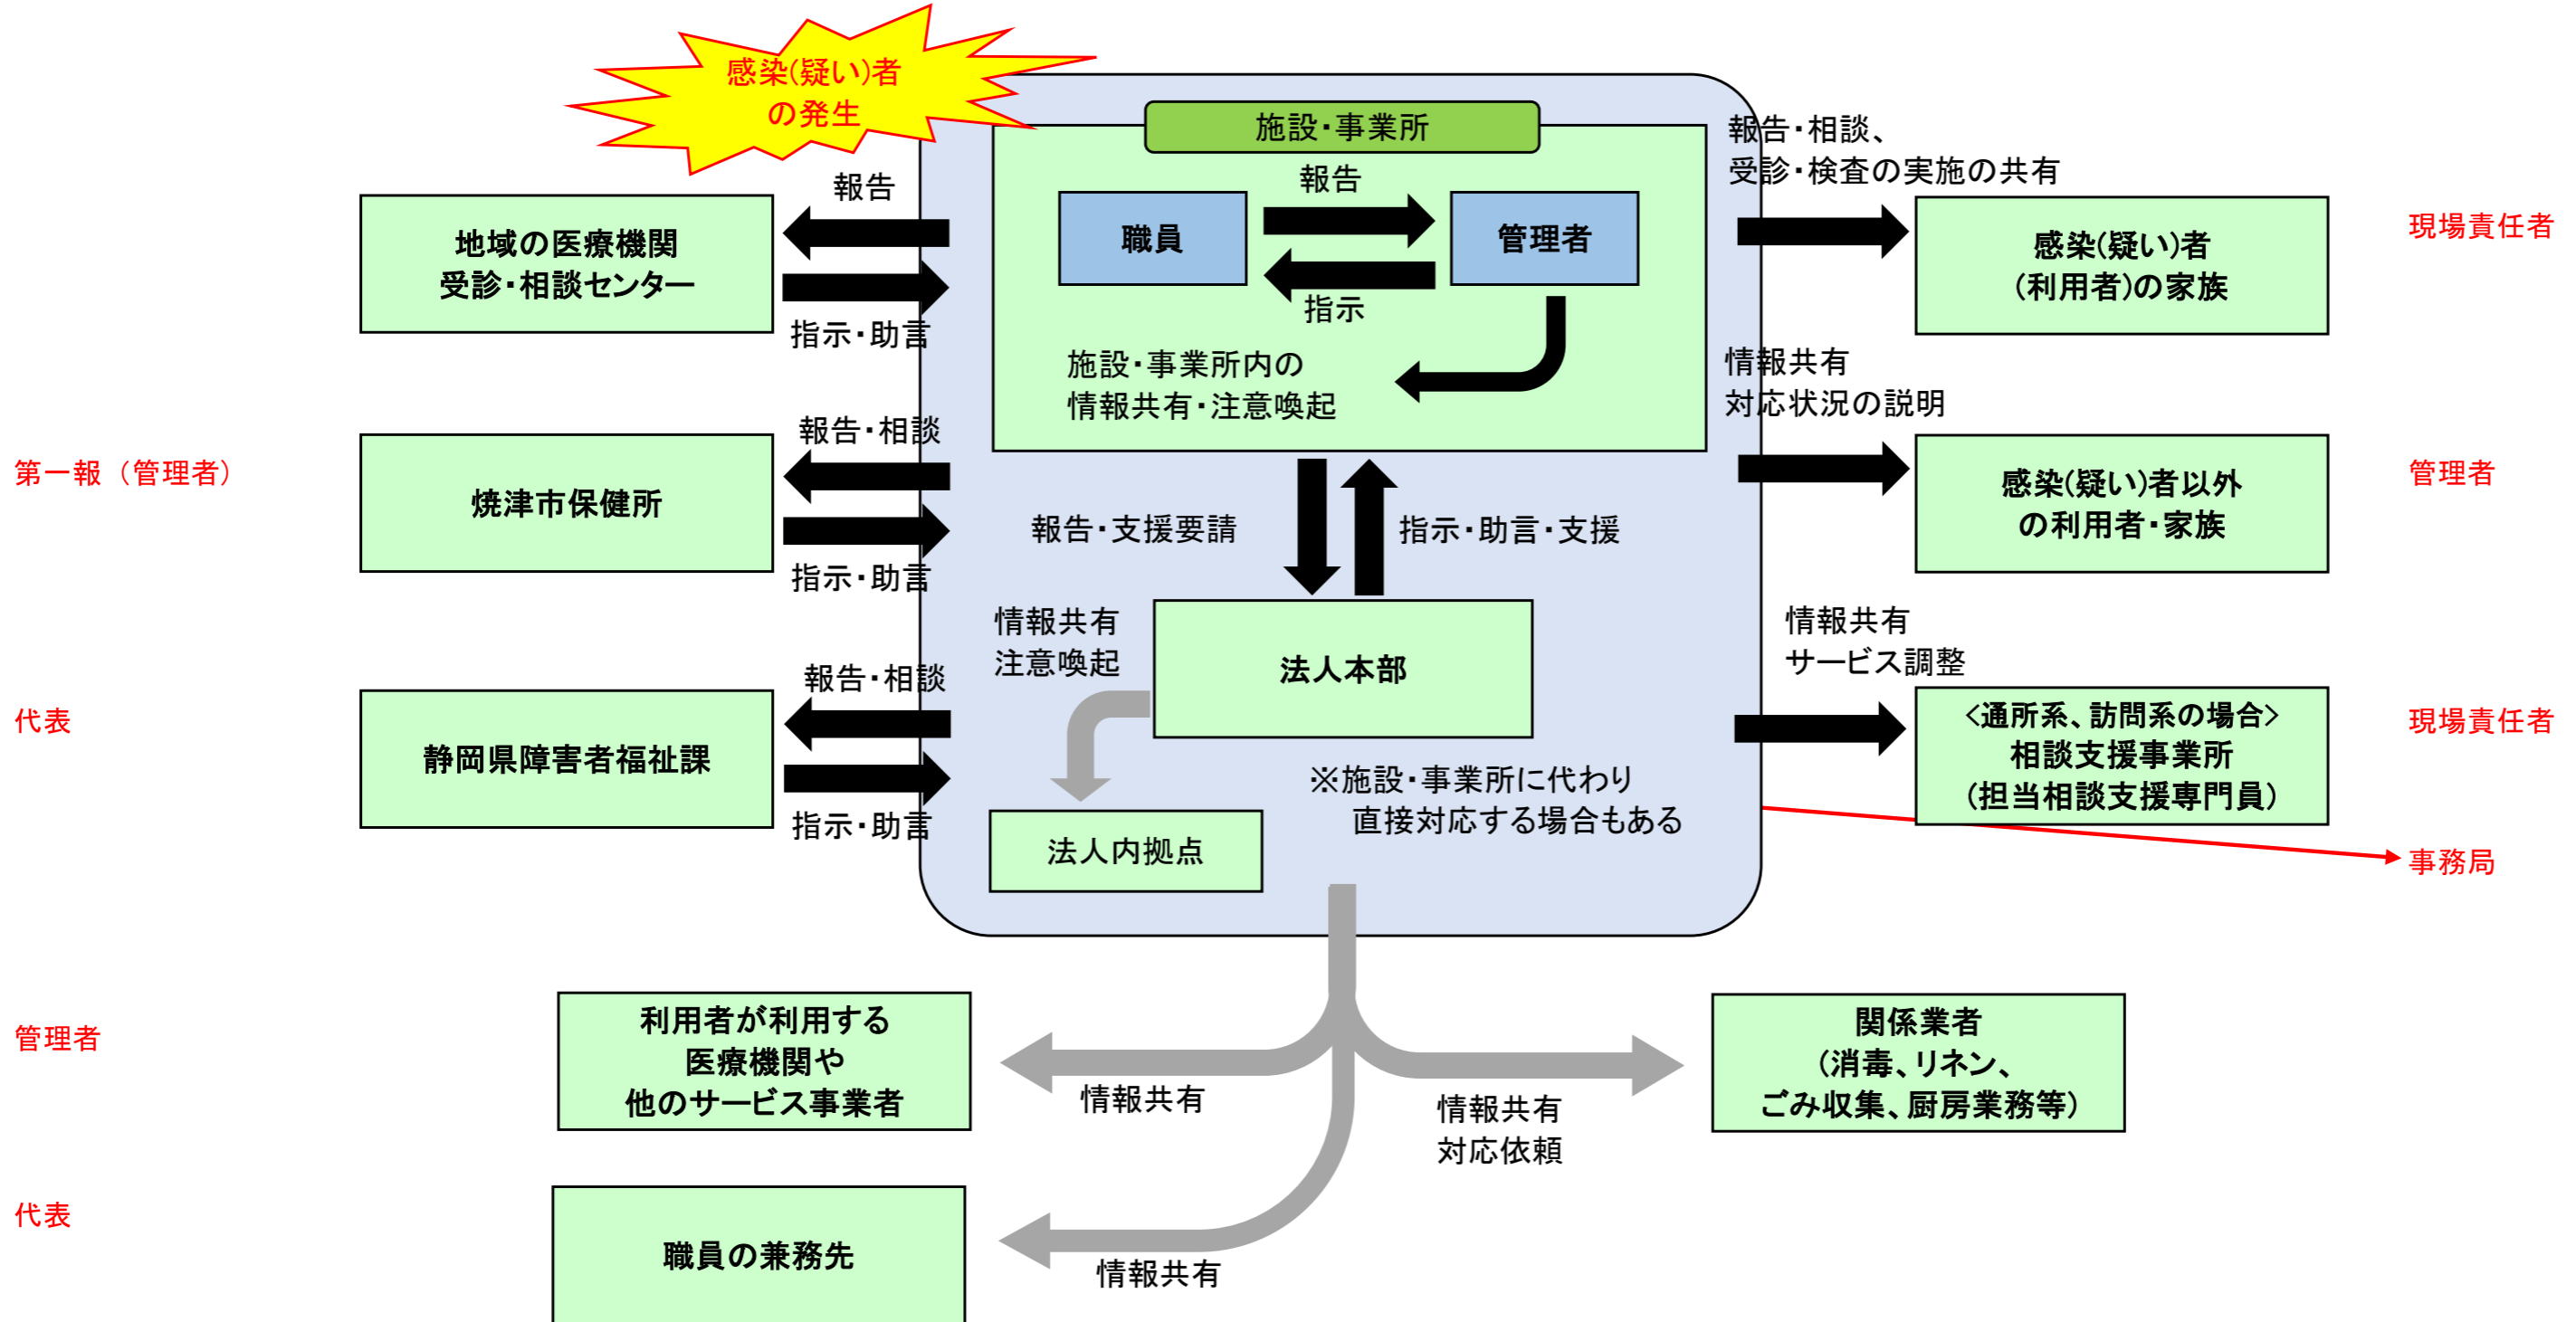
感染(疑い)者の発生

施設・事業所

報告

職員

管理者

指示

施設・事業所内の
情報共有・注意喚起

報告

地域の医療機関
受診・相談センター

指示・助言

報告・相談、
受診・検査の実施の共有

感染(疑い)者
(利用者)の家族

現場責任者

情報共有
対応状況の説明

第一報（管理者）

報告・相談

焼津市保健所

指示・助言

報告・支援要請

指示・助言・支援

感染(疑い)者以外
の利用者・家族

管理者

情報共有
注意喚起

法人本部

情報共有
サービス調整

代表

報告・相談

静岡県障害者福祉課

指示・助言

<通所系、訪問系の場合>
相談支援事業所
(担当相談支援専門員)

現場責任者

※施設・事業所に代わり
直接対応する場合もある

法人内拠点

事務局

管理者

利用者が利用する
医療機関や
他のサービス事業者

情報共有

情報共有
対応依頼

関係業者
(消毒、リネン、
ごみ収集、厨房業務等)

代表

職員の兼務先

情報共有